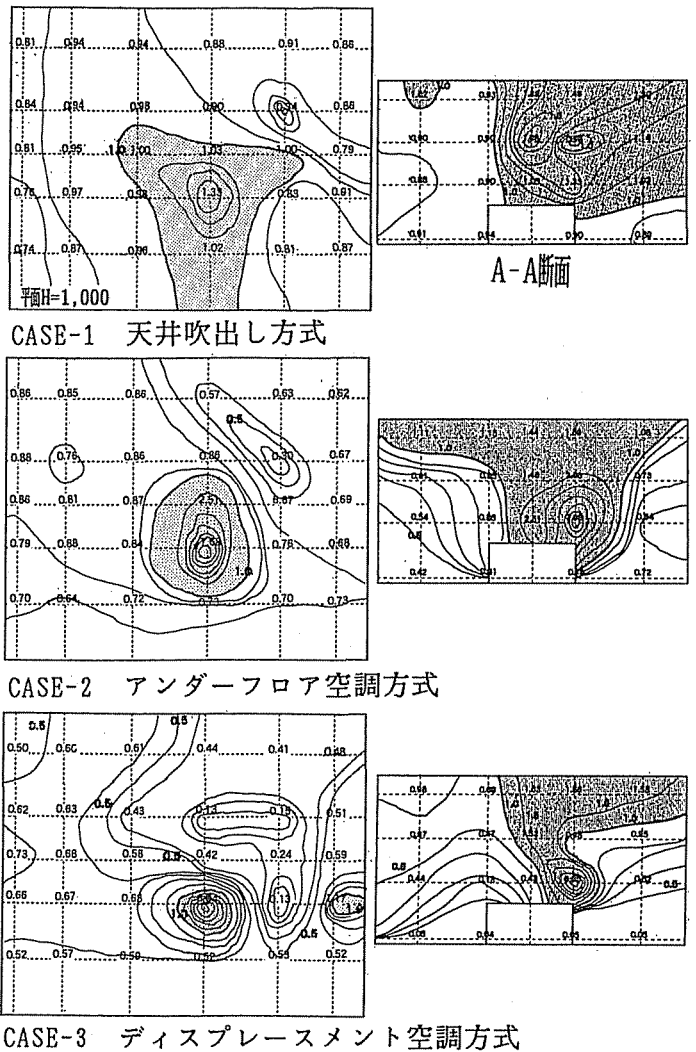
0.81 0.94 0.84 0.88 0.91 0.86
0.84 0.94 0.98 0.90 0.86
0.81 0.95 1.0 1.00 1.03 1.00 0.79
0.76 0.97 0.98 1.33 0.93 0.81
0.74 0.87 0.96 1.02 0.91 0.87
平面H=1,000

A-A断面

CASE-1 天井吹出し方式

0.86 0.85 0.86 0.57 0.53 0.62
0.5
0.88 0.76 0.86 0.86 0.30 0.67
0.86 0.81 0.87 1.51 0.87 0.69
0.79 0.68 0.84 0.78 0.68
1.0
0.70 0.64 0.72 0.70 0.73

CASE-2 アンダーフロア空調方式

0.5 0.5
0.50 0.60 0.67 0.44 0.41 0.48
0.62 0.63 0.5 0.43 0.13 0.15 0.51
0.73 0.68 0.58 0.5 0.42 0.24 0.59
0.66 0.67 0.65 0.13
1.0 0.5
0.52 0.57 0.59 0.52 0.55 0.52

CASE-3 ディスプレースメント空調方式